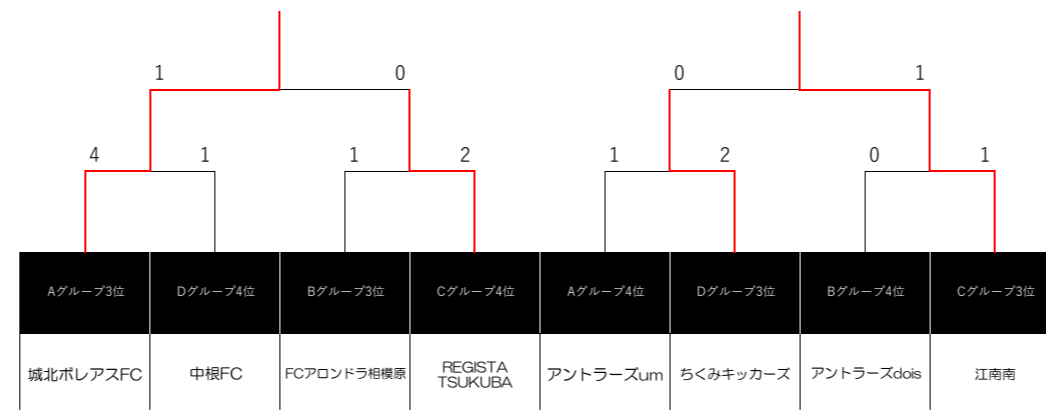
1 0 0 1

4 1 1 2 1 2 0 1

| Aグループ3位 | Dグループ4位 | Bグループ3位 | Cグループ4位 | Aグループ4位 | Dグループ3位 | Bグループ4位 | Cグループ3位 |
|---|---|---|---|---|---|---|---|
| 城北ボレアスFC | 中根FC | FCアロンドラ相模原 | REGISTA TSUKUBA | アントラーズum | ちくみキッカーズ | アントラーズdois | 江南南 |